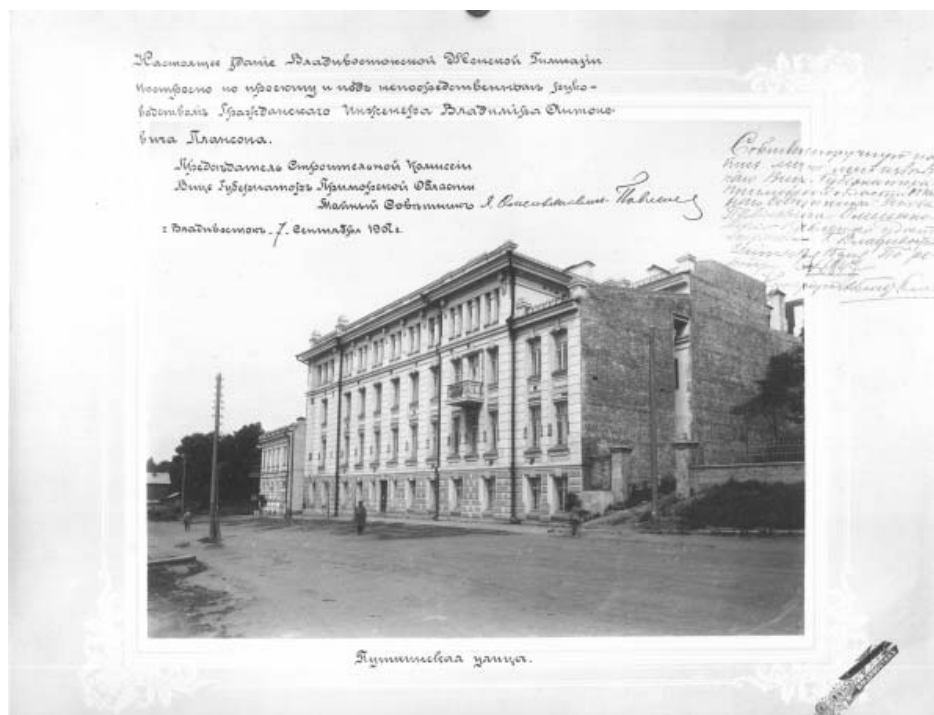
Настоящее Здание Владивостокской Женской Гимназии построено по проекту и подъ непосредственнымъ руководствомъ Гражданскаго Инженера Владиміра Антоновича Плансона.

Председатель Строительной Комиссіи Вице Губернаторъ Приморской Области Тайный Советникъ Я. Онисимовичъ Павеле

г. Владивостокъ 7 Сентября 1906 г.

Собственноручную подпись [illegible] Вице-Губернатора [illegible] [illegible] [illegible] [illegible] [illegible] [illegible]

Пушкинская улица.